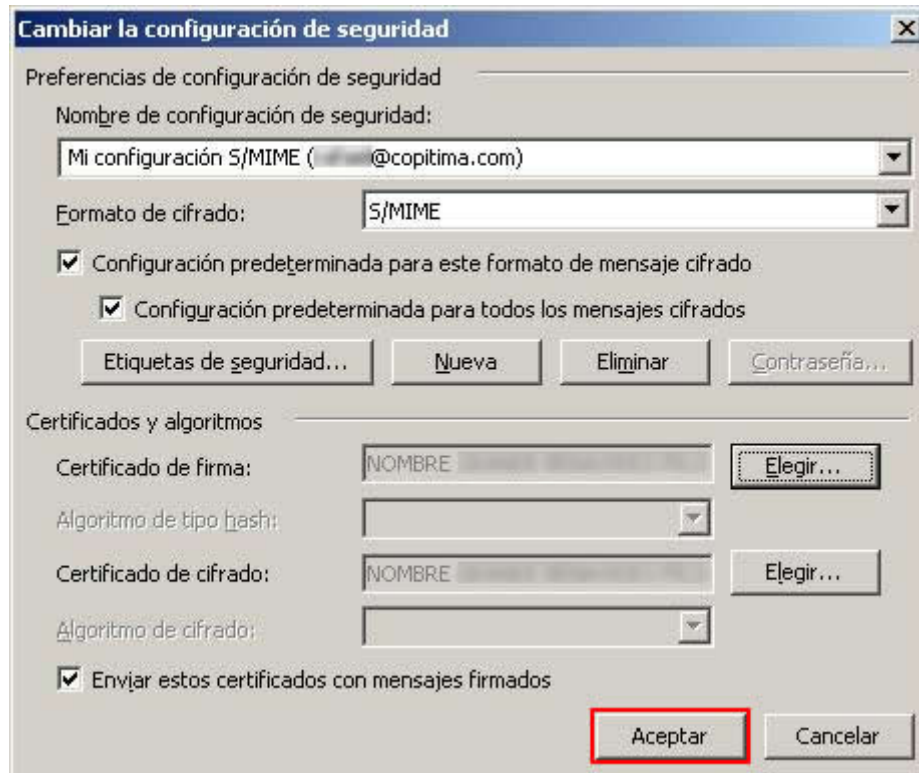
Cambiar la configuración de seguridad

Preferencias de configuración de seguridad

Nombre de configuración de seguridad:

Mi configuración S/MIME ([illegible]@copitima.com)

Formato de cifrado: S/MIME

Configuración predeterminada para este formato de mensaje cifrado

Configuración predeterminada para todos los mensajes cifrados

Etiquetas de seguridad... Nueva Eliminar Contraseña...

Certificados y algoritmos

Certificado de firma: NOMBRE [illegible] Elegir...

Algoritmo de tipo hash:

Certificado de cifrado: NOMBRE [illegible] Elegir...

Algoritmo de cifrado:

Enviar estos certificados con mensajes firmados

Aceptar Cancelar